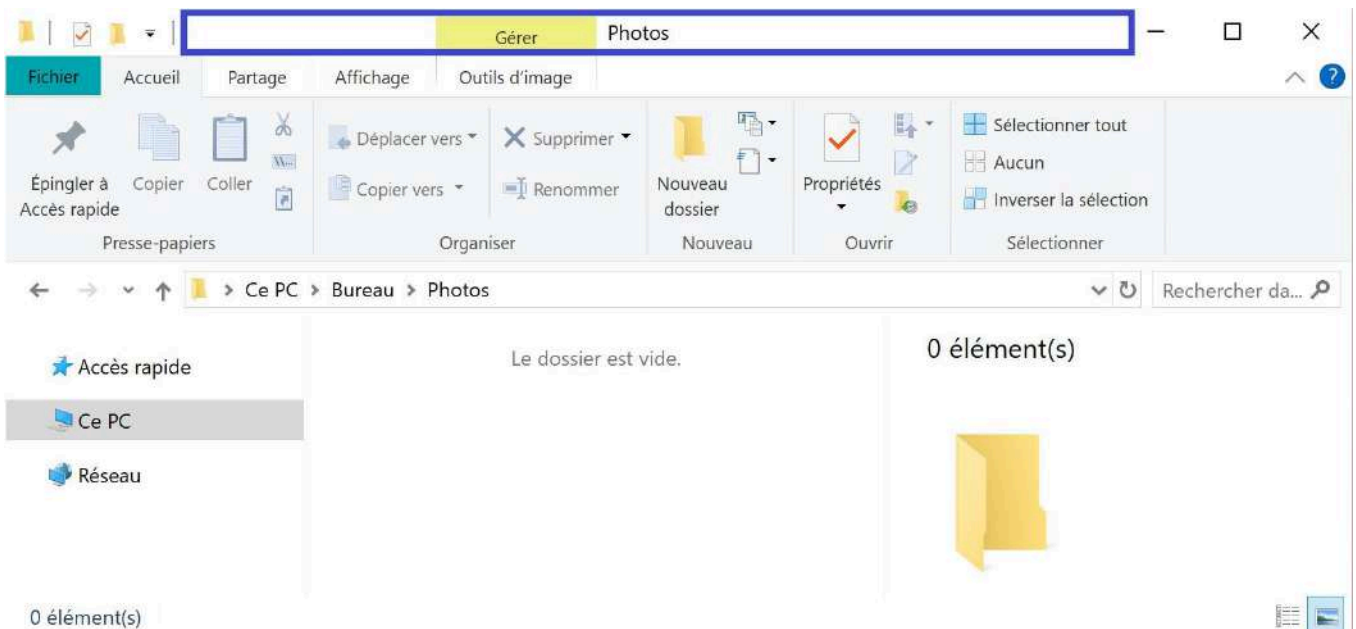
Gérer Photos

Fichier Accueil Partage Affichage Outils d'image

Épingler à Accès rapide
Copier
Coller
Presse-papiers

Déplacer vers
Supprimer
Copier vers
Renommer
Organiser

Nouveau dossier
Nouveau

Propriétés
Ouvrir

Sélectionner tout
Aucun
Inverser la sélection
Sélectionner

> Ce PC > Bureau > Photos

Rechercher da...

Accès rapide
Ce PC
Réseau

Le dossier est vide.

0 élément(s)

0 élément(s)